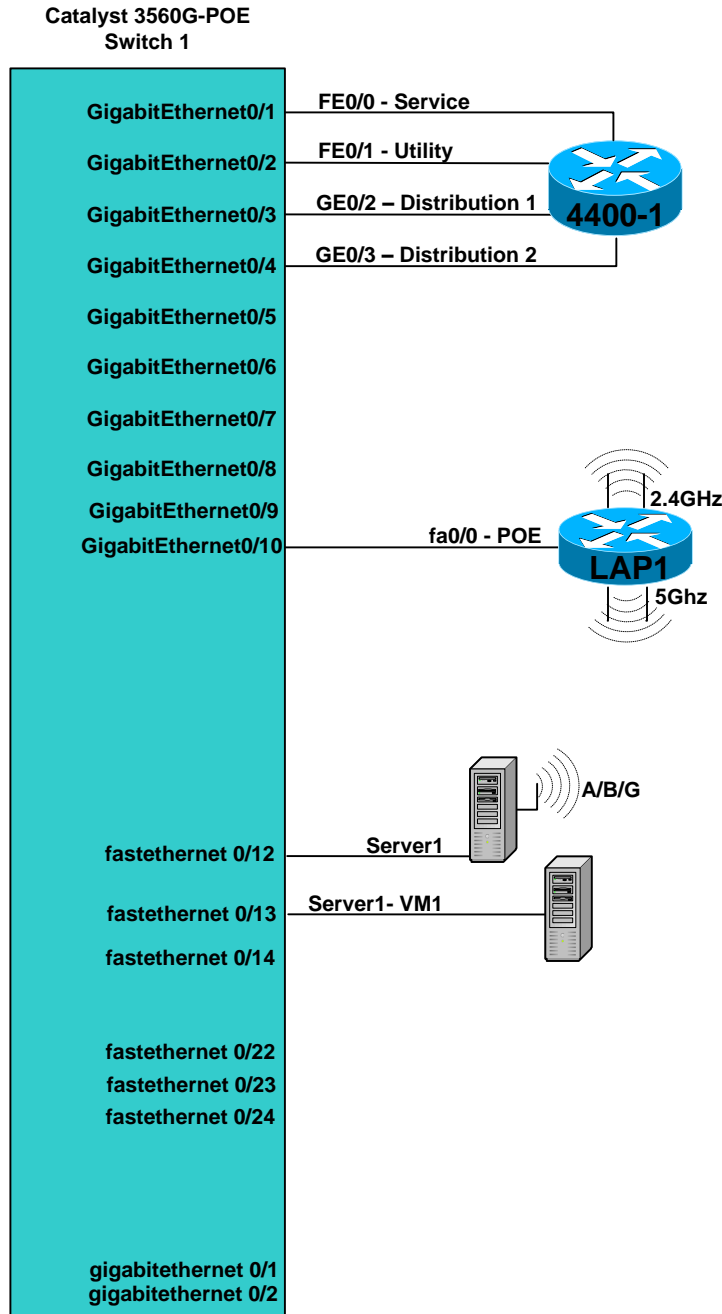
Catalyst 3560G-POE
Switch 1

GigabitEthernet0/1
FE0/0 - Service
GigabitEthernet0/2
FE0/1 - Utility
GigabitEthernet0/3
GE0/2 – Distribution 1
4400-1
GigabitEthernet0/4
GE0/3 – Distribution 2
GigabitEthernet0/5
GigabitEthernet0/6
GigabitEthernet0/7
GigabitEthernet0/8
GigabitEthernet0/9
2.4GHz
GigabitEthernet0/10
fa0/0 - POE
LAP1
5Ghz

A/B/G
fastethernet 0/12
Server1
fastethernet 0/13
Server1- VM1
fastethernet 0/14

fastethernet 0/22
fastethernet 0/23
fastethernet 0/24

gigabitethernet 0/1
gigabitethernet 0/2